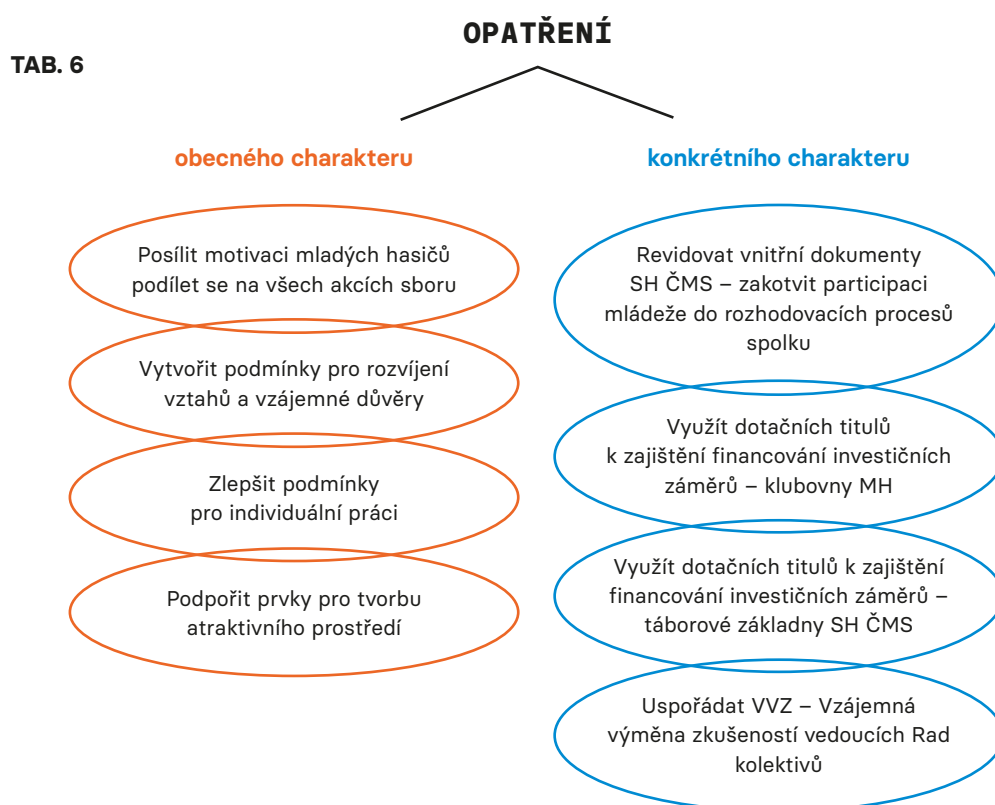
TAB. 6

OPATŘENÍ

obecného charakteru

Posílit motivaci mladých hasičů podílet se na všech akcích sboru

Vytvořit podmínky pro rozvíjení vztahů a vzájemné důvěry

Zlepšit podmínky pro individuální práci

Podpořit prvky pro tvorbu atraktivního prostředí

konkrétního charakteru

Revidovat vnitřní dokumenty SH ČMS – zakotvit participaci mládeže do rozhodovacích procesů spolku

Využít dotačních titulů k zajištění financování investičních záměrů – klubovny MH

Využít dotačních titulů k zajištění financování investičních záměrů – táborové základny SH ČMS

Uspořádat VVZ – Vzájemná výměna zkušeností vedoucích Rad kolektivů